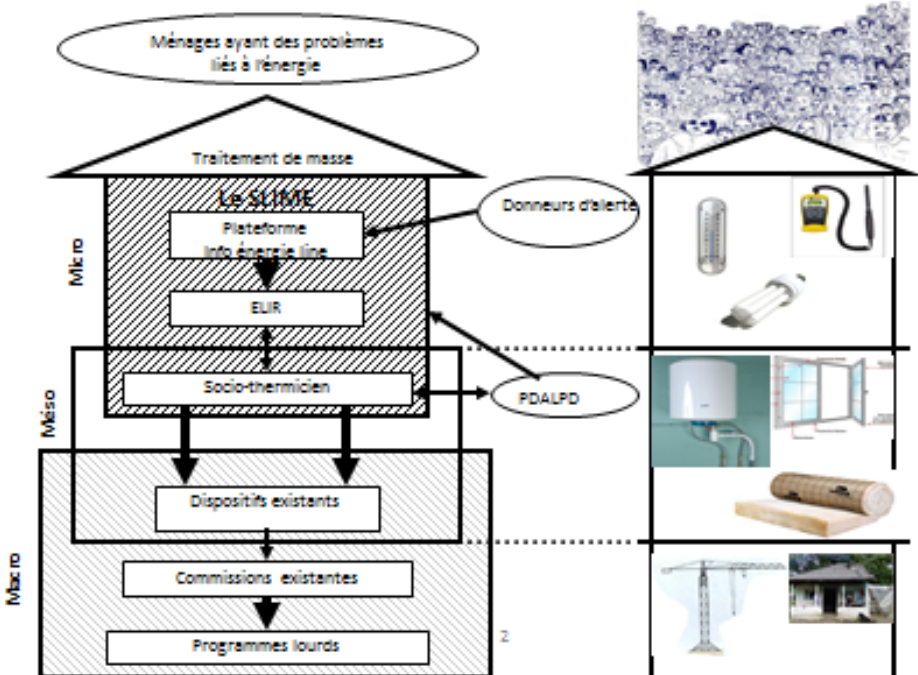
Ménages ayant des problèmes liés à l'énergie

Traitement de masse

Le SLIME

Plateforme Info énergie line

Donneurs d'alerte

ELIR

Socio-thermicien

PDALPD

Dispositifs existants

Commissions existantes

Programmes lourds

Micro

Méso

Macro

2